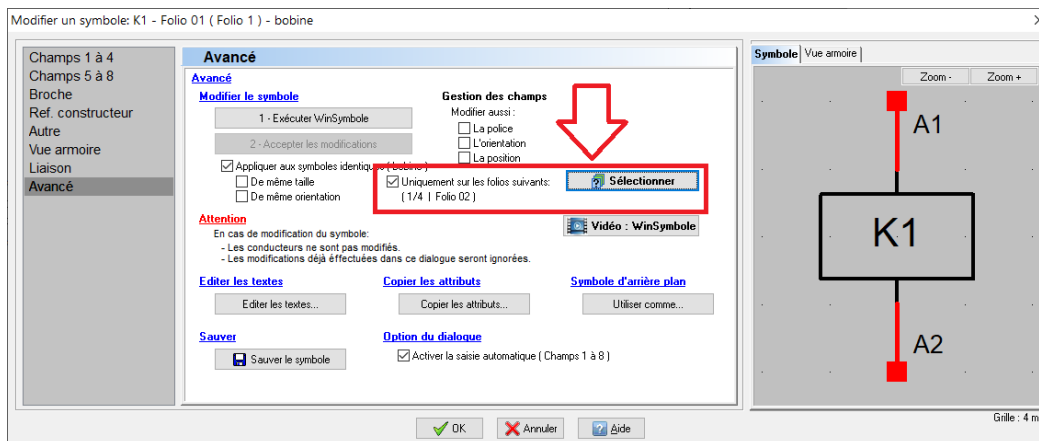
Modifier un symbole: K1 - Folio 01 ( Folio 1 ) - bobine

Champs 1 à 4
Champs 5 à 8
Broche
Ref. constructeur
Autre
Vue armoire
Liaison
Avancé

Avancé

Avancé

Modifier le symbole

1 - Exécuter WinSymbole

2 - Accepter les modifications

Appliquer aux symboles identiques ( bobine )

De même taille

De même orientation

Gestion des champs

Modifier aussi :

La police

L'orientation

La position

Uniquement sur les folios suivants:

( 1/4 | Folio 02 )

Sélectionner

Attention

En cas de modification du symbole:
- Les conducteurs ne sont pas modifiés.
- Les modifications déjà effectuées dans ce dialogue seront ignorées.

Vidéo : WinSymbole

Editer les textes

Editer les textes...

Copier les attributs

Copier les attributs...

Symbole d'arrière plan

Utiliser comme...

Sauver

Sauver le symbole

Option du dialogue

Activer la saisie automatique ( Champs 1 à 8 )

Symbole | Vue armoire

Zoom -

Zoom +

A1

K1

A2

Grille : 4 m

OK

Annuler

Aide